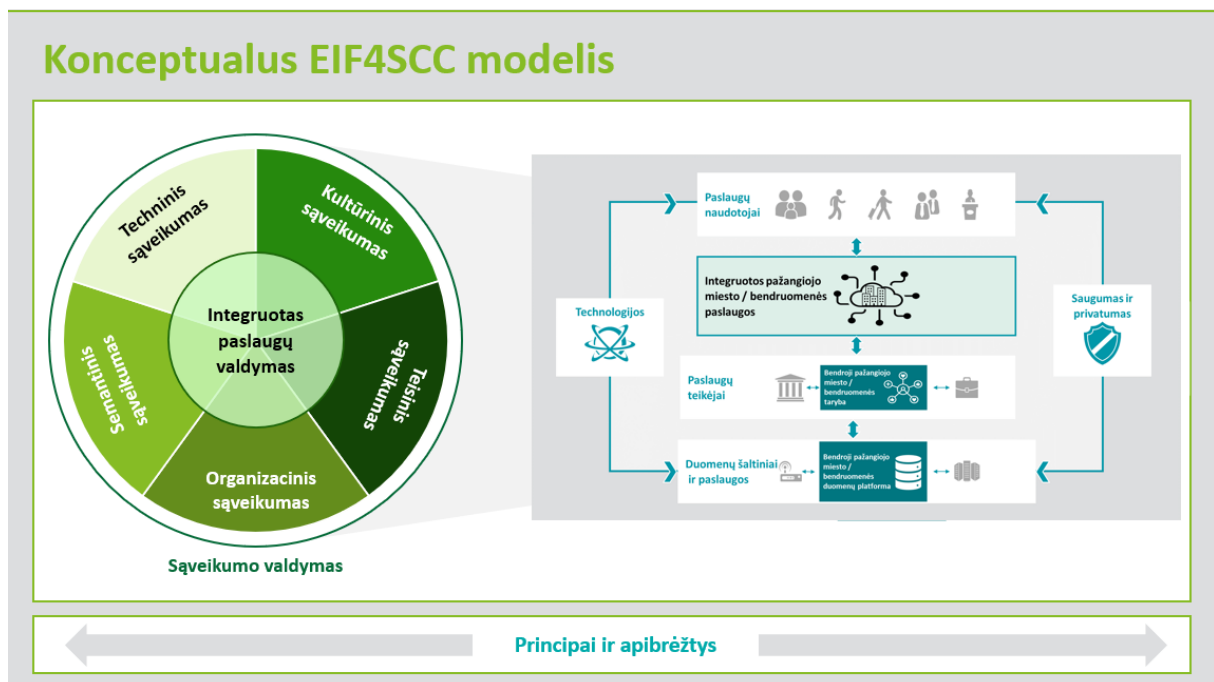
Konceptualus EIF4SCC modelis

Techninis sąveikumas

Kultūrinis sąveikumas

Semantinis sąveikumas

Integruotas paslaugų valdymas

Teisinis sąveikumas

Organizacinis sąveikumas

Sąveikumo valdymas

Paslaugų naudotojai

Integruotos pažangiojo miesto / bendruomenės paslaugos

Technologijos

Saugumas ir privatumas

Paslaugų teikėjai

Bendroji pažangiojo miesto / bendruomenės taryba

Duomenų šaltiniai ir paslaugos

Bendroji pažangiojo miesto / bendruomenės duomenų platforma

Principai ir apibrėžtys